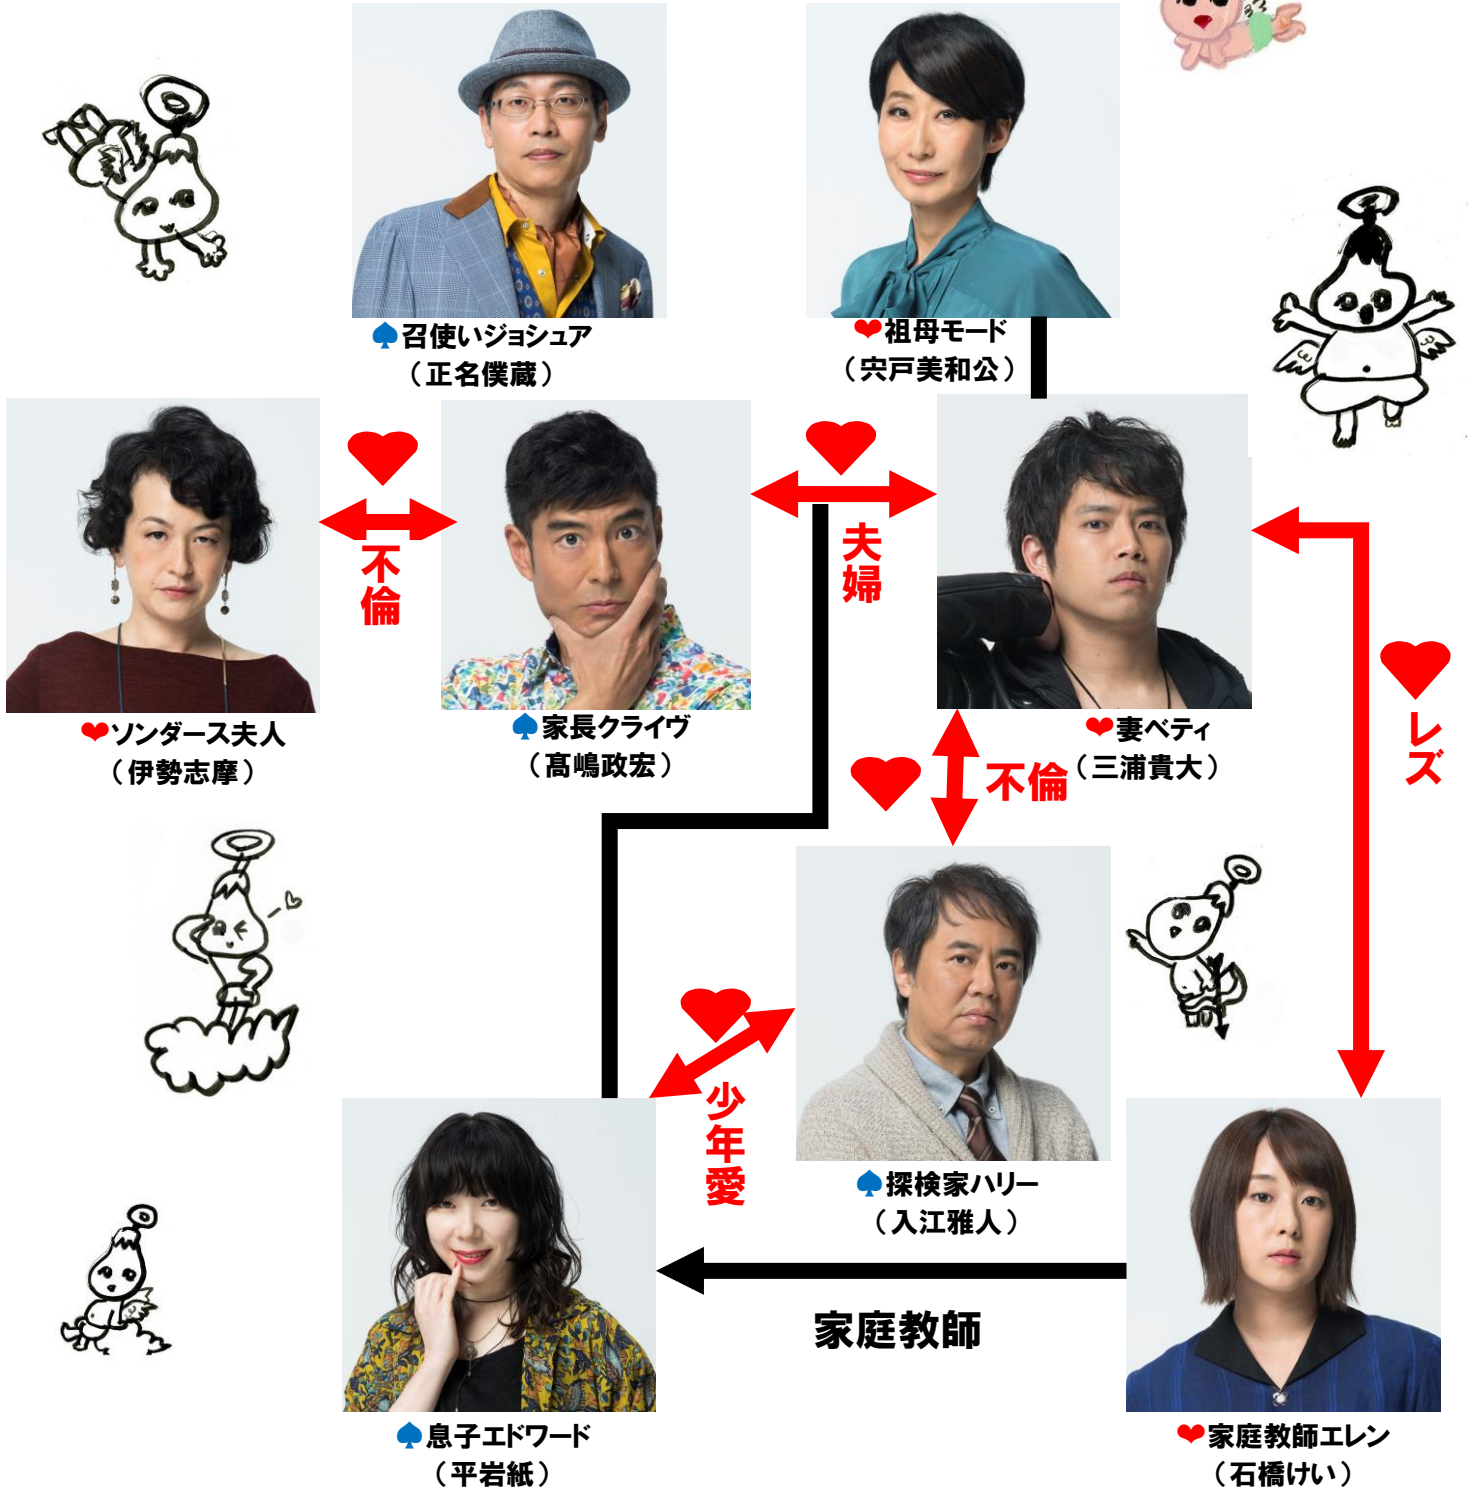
♠召使いジョシュア
（正名僕蔵）

❤祖母モード
（宍戸美和公）

不倫

夫婦

❤ソンダース夫人
（伊勢志摩）

♠家長クライヴ
（髙嶋政宏）

❤妻ベティ
（三浦貴大）

レズ

不倫

少年愛

♠探検家ハリー
（入江雅人）

家庭教師

♠息子エドワード
（平岩紙）

❤家庭教師エレン
（石橋けい）